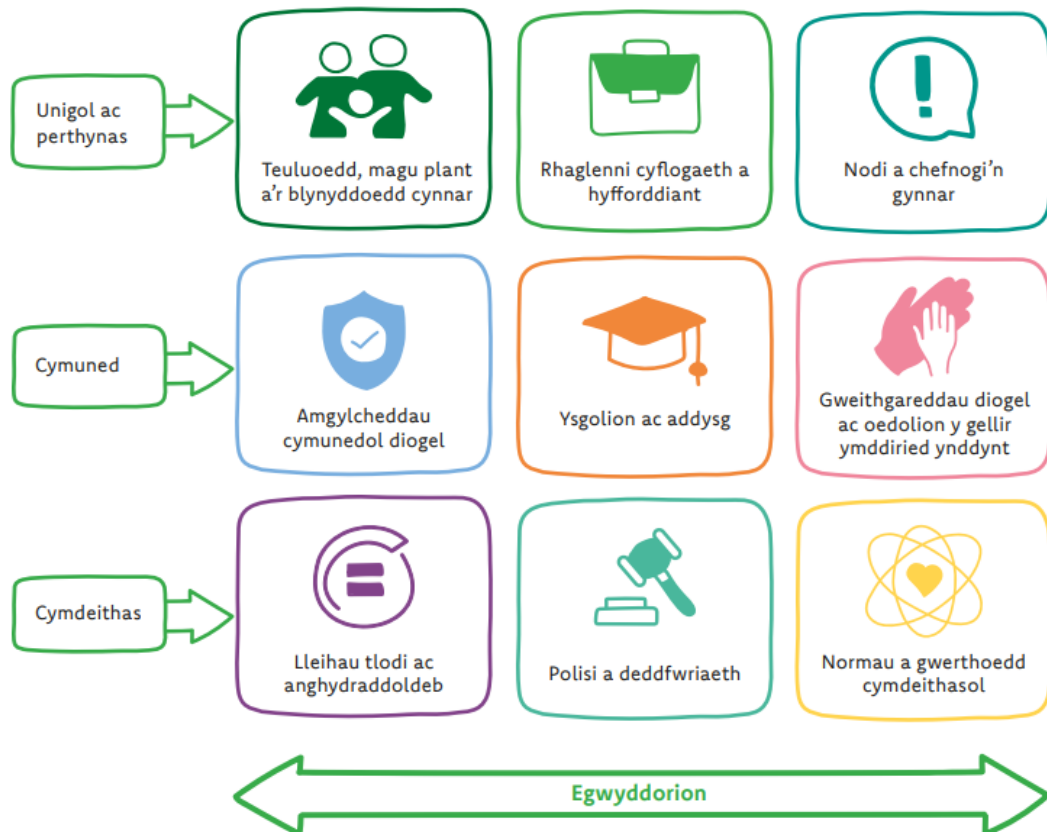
Unigol ac perthynas

Teuluoedd, magu plant a'r blynyddoedd cynnar

Rhaglenni cyflogaeth a hyfforddiant

Nodi a chefnogi'n gynnar

Cymuned

Amgylcheddau cymunedol diogel

Ysgolion ac addysg

Gweithgareddau diogel ac oedolion y gellir ymddiried ynddynt

Cymdeithas

Lleihau tlodi ac anghydraddoldeb

Polisi a deddfwriaeth

Normau a gwerthoedd cymdeithasol

Egwyddorion